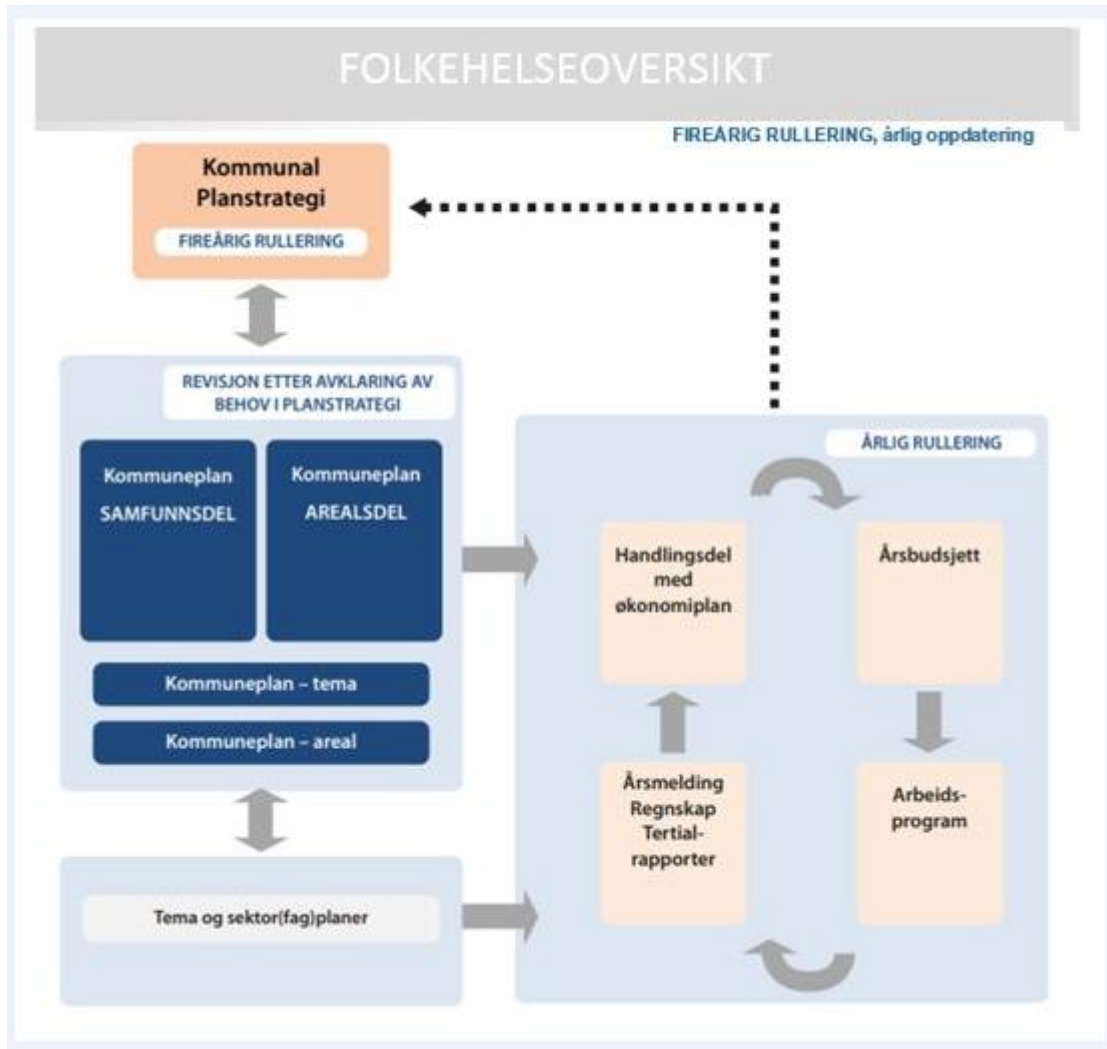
FOLKEHELSEOVERSIKT

FIREÅRIG RULLERING, årlig oppdatering

Kommunal Planstrategi

FIREÅRIG RULLERING

REVISJON ETTER AVKLARING AV BEHOV I PLANSTRATEGI

Kommuneplan SAMFUNNSDEL

Kommuneplan AREALSDEL

Kommuneplan – tema

Kommuneplan – areal

Tema og sektor(fag)planer

ÅRLIG RULLERING

Handlingsdel med økonomiplan

Årsbudsjett

Årsmelding Regnskap Tertialrapporter

Arbeidsprogram